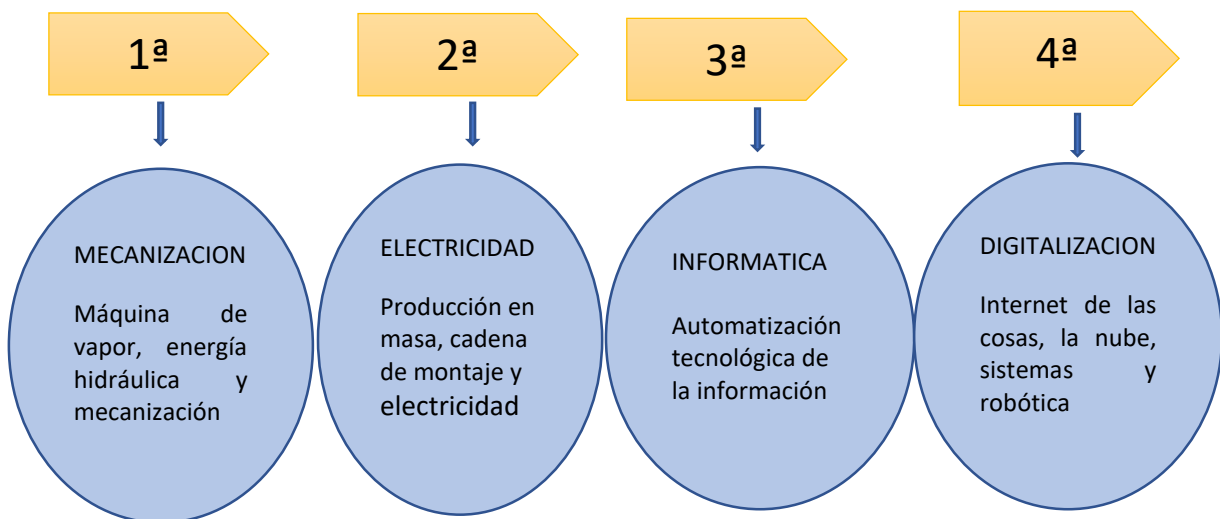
1ª

MECANIZACION

Máquina de vapor, energía hidráulica y mecanización

2ª

ELECTRICIDAD

Producción en masa, cadena de montaje y electricidad

3ª

INFORMATICA

Automatización tecnológica de la información

4ª

DIGITALIZACION

Internet de las cosas, la nube, sistemas y robótica